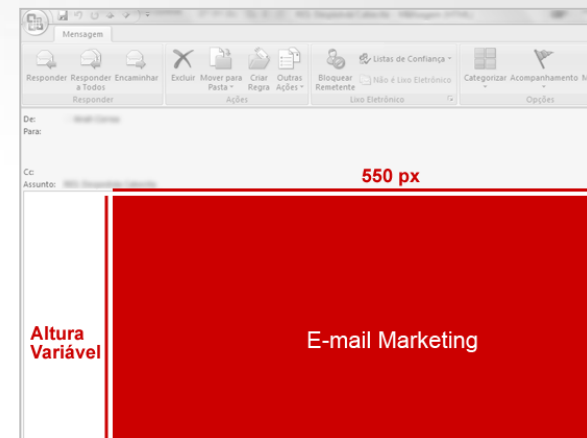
Mensagem

Responder
Responder a Todos
Encaminhar
Responder

Excluir
Mover para Pasta
Criar Regra
Outras Ações
Ações

Bloquear Remetente
Listas de Confiança
Não é Lixo Eletrônico
Lixo Eletrônico

Categorizar
Acompanhamento
Opções

De:
Para:

Cc:
Assunto:

550 px

Altura Variável

E-mail Marketing